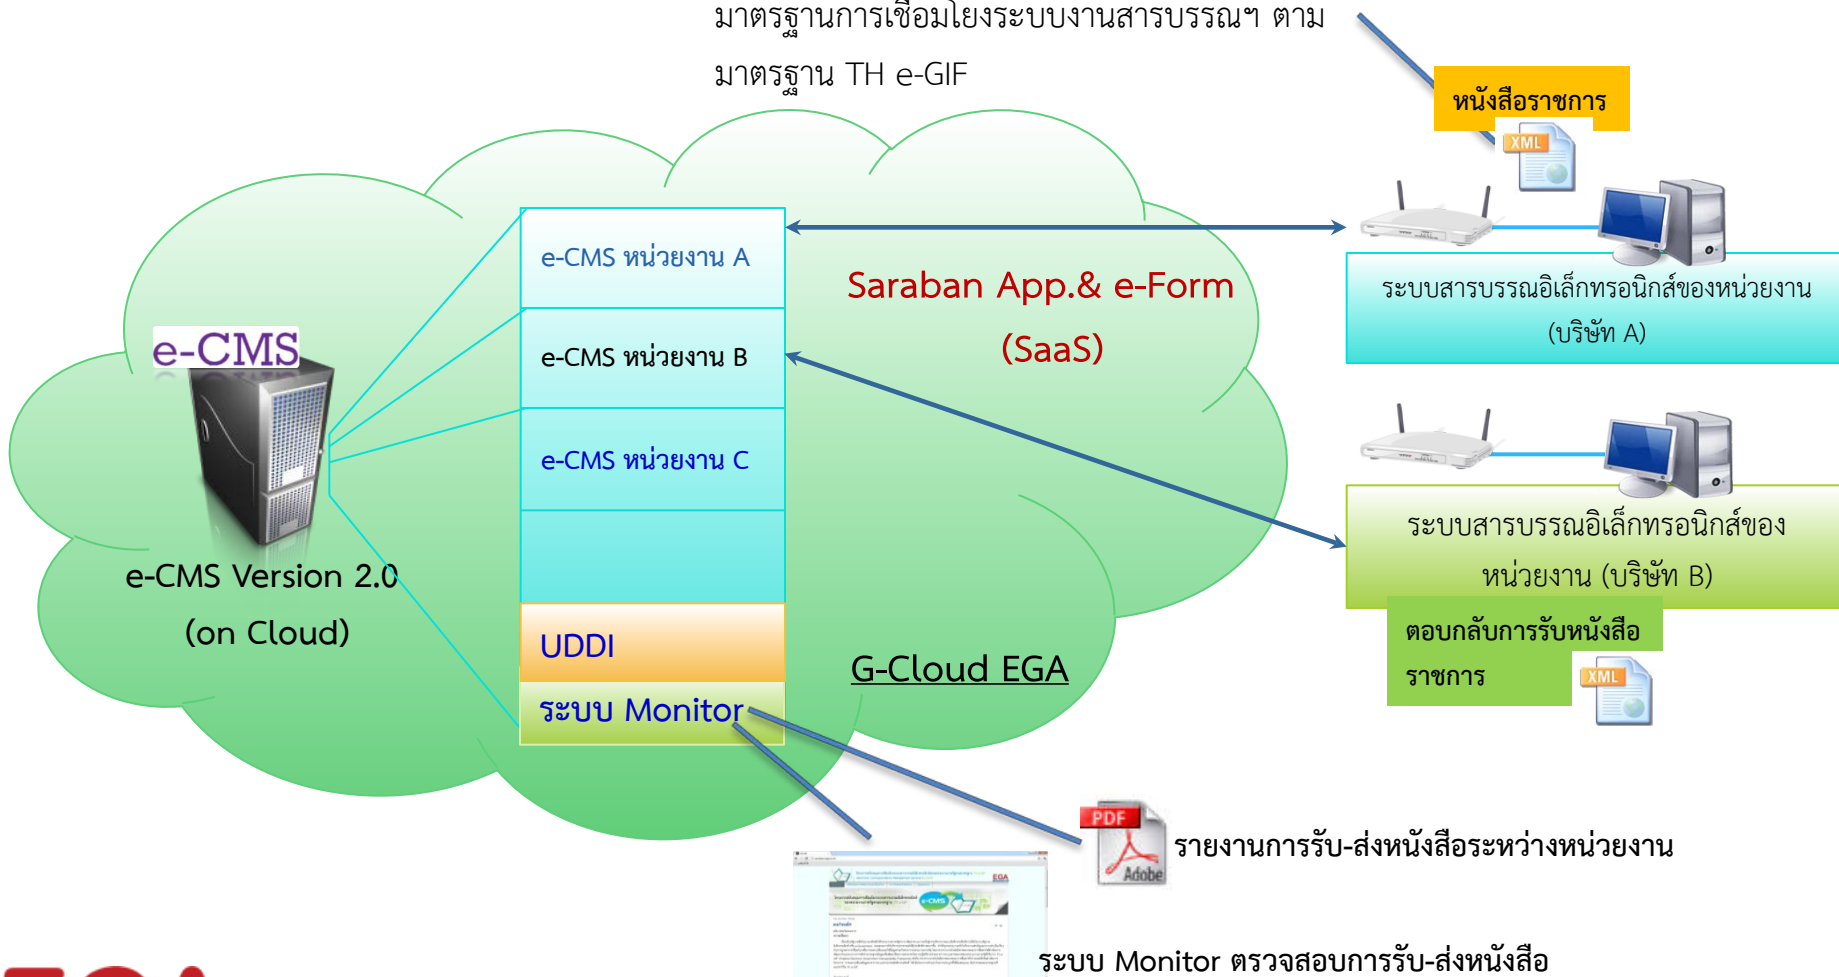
มาตรฐานการเชื่อมโยงระบบงานสารบรรณฯ ตามมาตรฐาน TH e-GIF

หนังสือราชการ

XML

e-CMS

e-CMS หน่วยงาน A

e-CMS หน่วยงาน B

e-CMS หน่วยงาน C

Saraban App.& e-Form (SaaS)

ระบบสารบรรณอิเล็กทรอนิกส์ของหน่วยงาน (บริษัท A)

ระบบสารบรรณอิเล็กทรอนิกส์ของหน่วยงาน (บริษัท B)

ตอบกลับการรับหนังสือราชการ

XML

e-CMS Version 2.0 (on Cloud)

UDDI

ระบบ Monitor

G-Cloud EGA

PDF

Adobe

รายงานการรับ-ส่งหนังสือระหว่างหน่วยงาน

ระบบ Monitor ตรวจสอบการรับ-ส่งหนังสือ